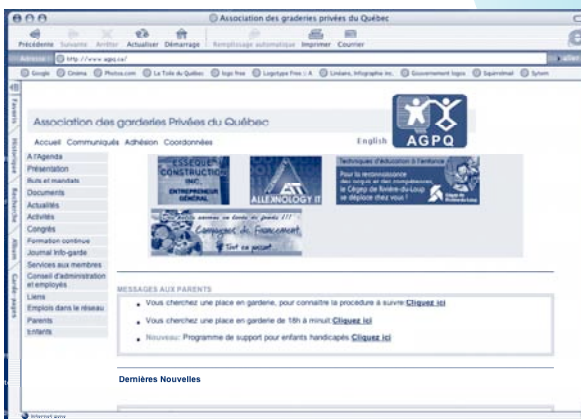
Association des graderies privées du Québec

Précédente Suivante Arrêter Actualiser Démarrage Remplissage automatique Imprimer Courrier

Adresse http://www.agpq.ca/

Google Cinema Photos.com La Toile du Québec logo free Logotype Free : A Linkers, Infographie Inc. Gouvernement logos Squirrelmail Sytem

Favoris Historique Recherche Album Garde-pages

Association des garderies Privées du Québec

AGPQ

Accueil Communiqués Adhésion Coordonnées

English

A l'Agenda
Présentation
Buts et mandats
Documents
Actualités
Activités
Congrès
Formation continue
Journal Info-garde
Services aux membres
Conseil d'administration et employés
Liens
Emplois dans le réseau
Parents
Enfants

ESSEQUE CONSTRUCTION INC. ENTREPRENEUR GÉNÉRAL

ALLEXNOLOGY IT

Techniques d'éducation à l'enfance
Pour la reconnaissance des acquis et des compétences, le Cégep de Rivière-du-Loup se déplace chez vous !

Campagnes de financement

MESSAGES AUX PARENTS

Vous cherchez une place en garderie, pour connaître la procédure à suivre: Cliquez ici

Vous cherchez une place en garderie de 18h à minuit Cliquez ici

Nouveau: Programme de support pour enfants handicapés Cliquez ici

Dernières Nouvelles

Internet zone